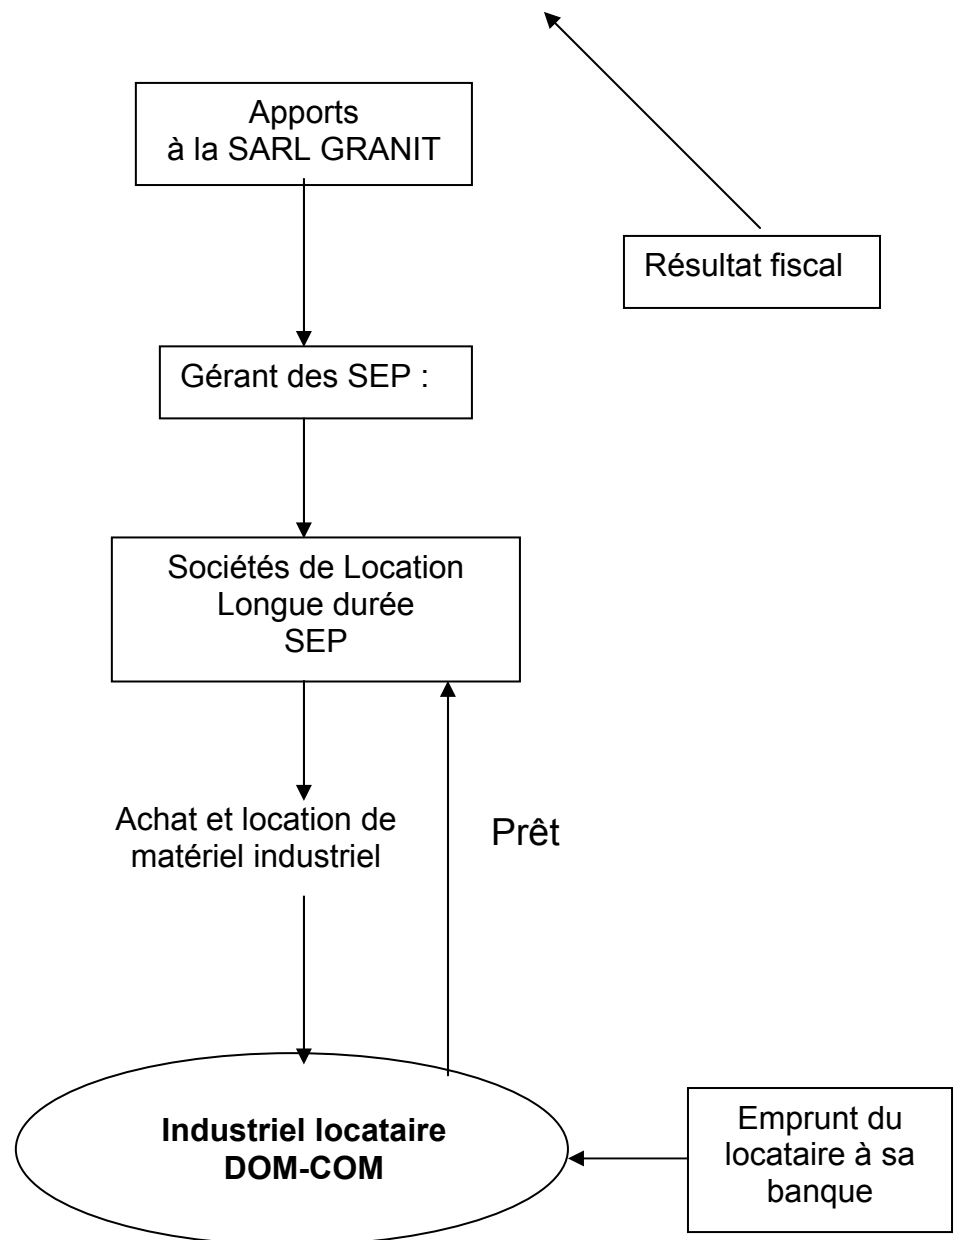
Apports
à la SARL GRANIT

Résultat fiscal

Gérant des SEP :

Sociétés de Location
Longue durée
SEP

Achat et location de matériel industriel

Prêt

**Industriel locataire DOM-COM**

Emprunt du locataire à sa banque